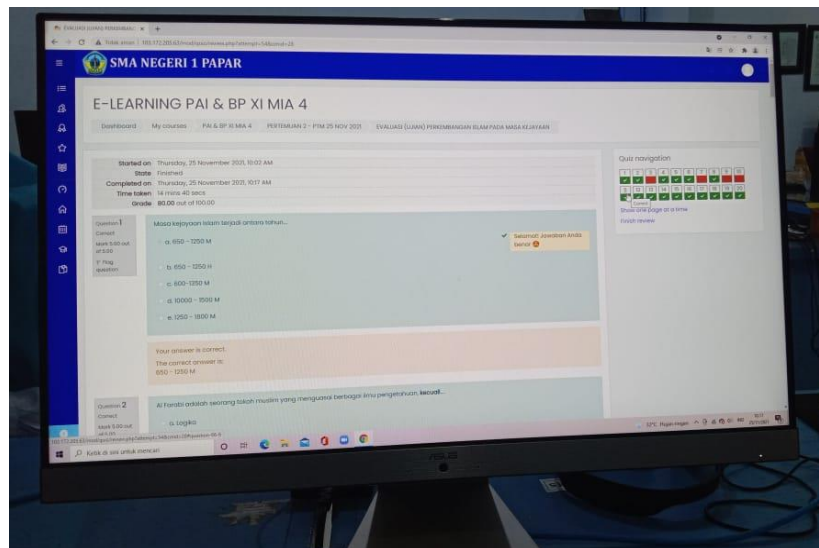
SMA NEGERI 1 PAPAR

E-LEARNING PAI & BP XI MIA 4

Dashboard My courses PAI & BP XI MIA 4 PERTEMUAN 2 - PTM 25 NOV 2021 EVALUASI (UJIAN) PERKEMBANGAN ISLAM PADA MASA KEJAYAAN

Started on Thursday, 25 November 2021, 10:02 AM
State Finished
Completed on Thursday, 25 November 2021, 10:17 AM
Time taken 14 mins 40 secs
Grade 80.00 out of 100.00

Question 1
Correct
Mark 5.00 out of 5.00
Flag question

Masa kejayaan Islam terjadi antara tahun...

a. 650 - 1250 M
b. 650 - 1250 H
c. 600-1250 M
d. 10000 - 1500 M
e. 1250 - 1800 M

Selamat. Jawaban Anda benar

Your answer is correct.
The correct answer is:
650 - 1250 M

Question 2
Correct
Mark 5.00 out

Al Farabi adalah seorang tokoh muslim yang menguasai berbagai ilmu pengetahuan, kecuali...

a. Logika

Quiz navigation
1 2 3 4 5 6 7 8 9 10
11 12 13 14 15 16 17 18 19 20
Show one page at a time
Finish review

Ketik di sini untuk mencari